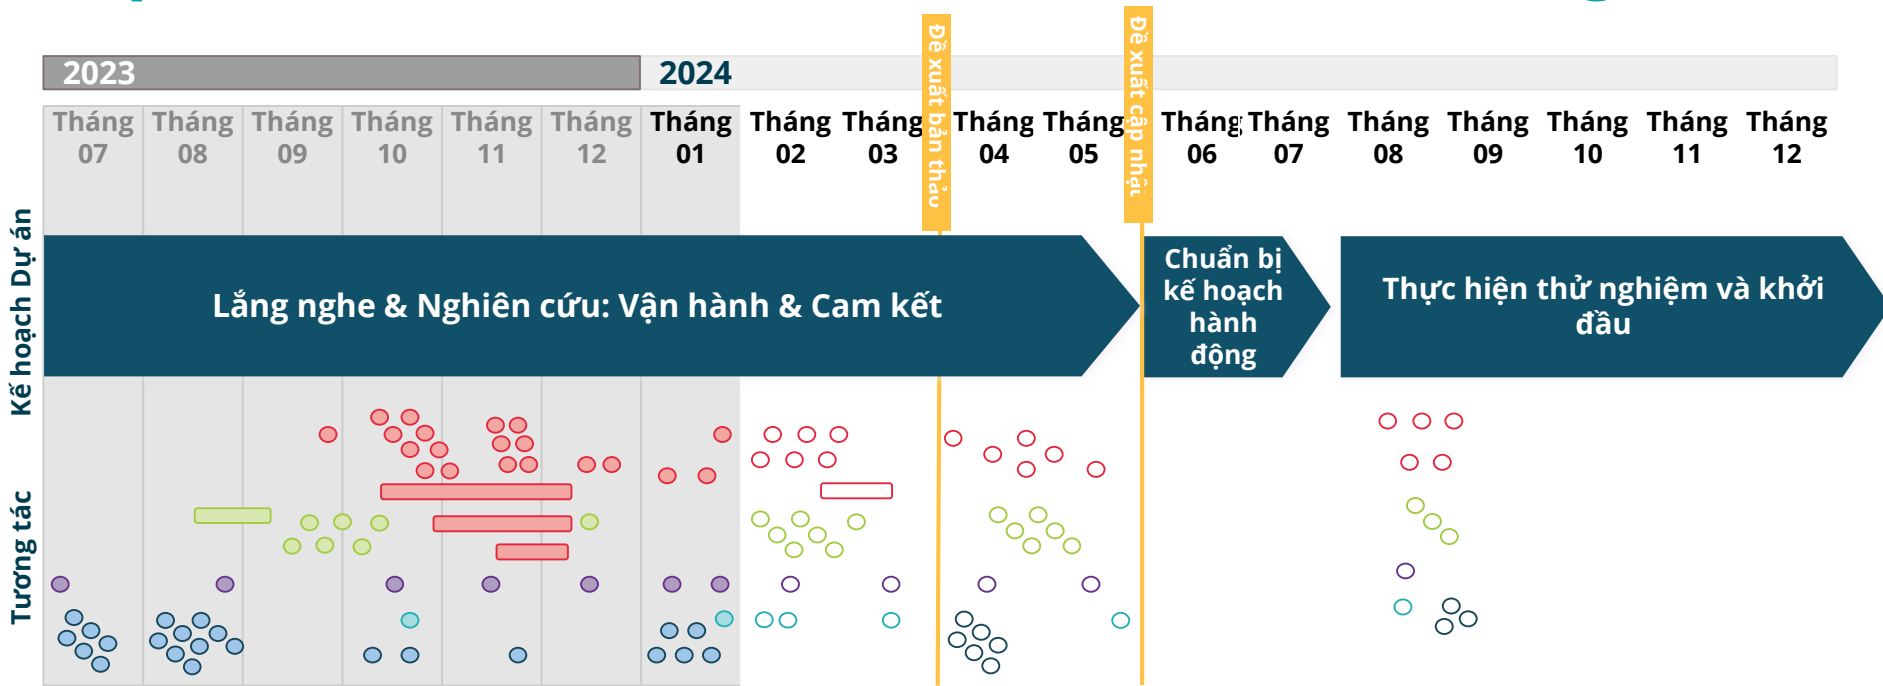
2023
2024
Tháng 07
Tháng 08
Tháng 09
Tháng 10
Tháng 11
Tháng 12
Tháng 01
Tháng 02
Tháng 03
Đề xuất bản thảo
Tháng 04
Tháng 05
Đề xuất cập nhật
Tháng 06
Tháng 07
Tháng 08
Tháng 09
Tháng 10
Tháng 11
Tháng 12

Kế hoạch Dự án

Lắng nghe & Nghiên cứu: Vận hành & Cam kết

Chuẩn bị kế hoạch hành động

Thực hiện thử nghiệm và khởi đầu

Tương tác